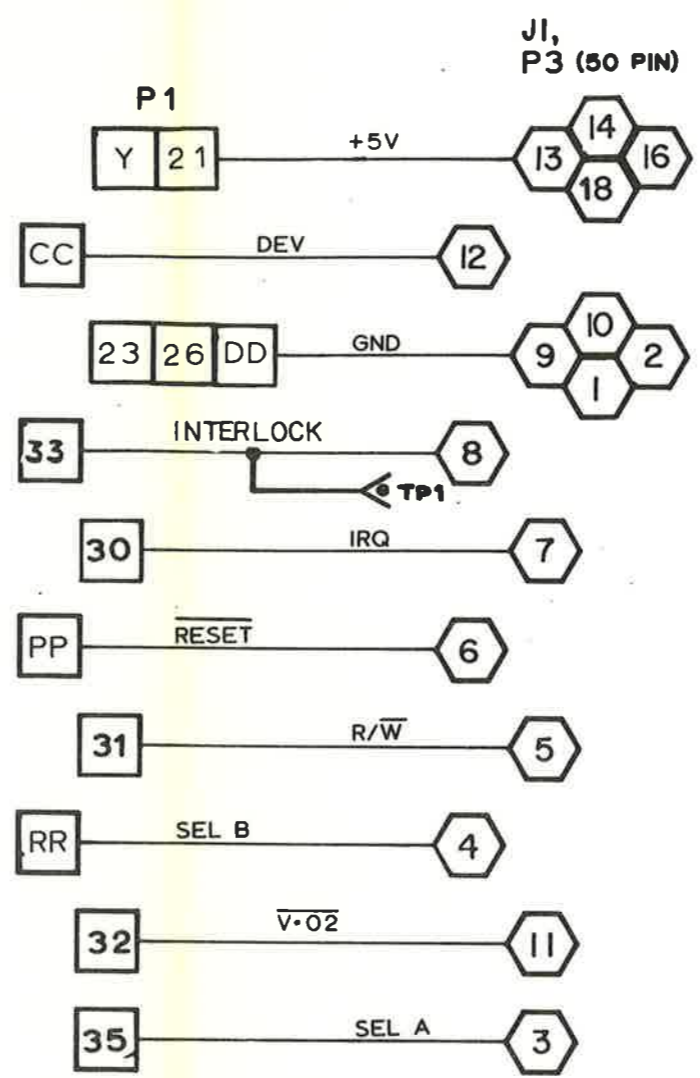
J1, P3 (50 PIN)

P1

Y 21 +5V 13 14 16 18

CC DEV 12

23 26 DD GND 9 10 2 1

33 INTERLOCK 8

TP1

30 IRQ 7

PP $\overline{RESET}$ 6

31 R/$\overline{W}$ 5

RR SEL B 4

32 $\overline{V \cdot 02}$ 11

35 SEL A 3